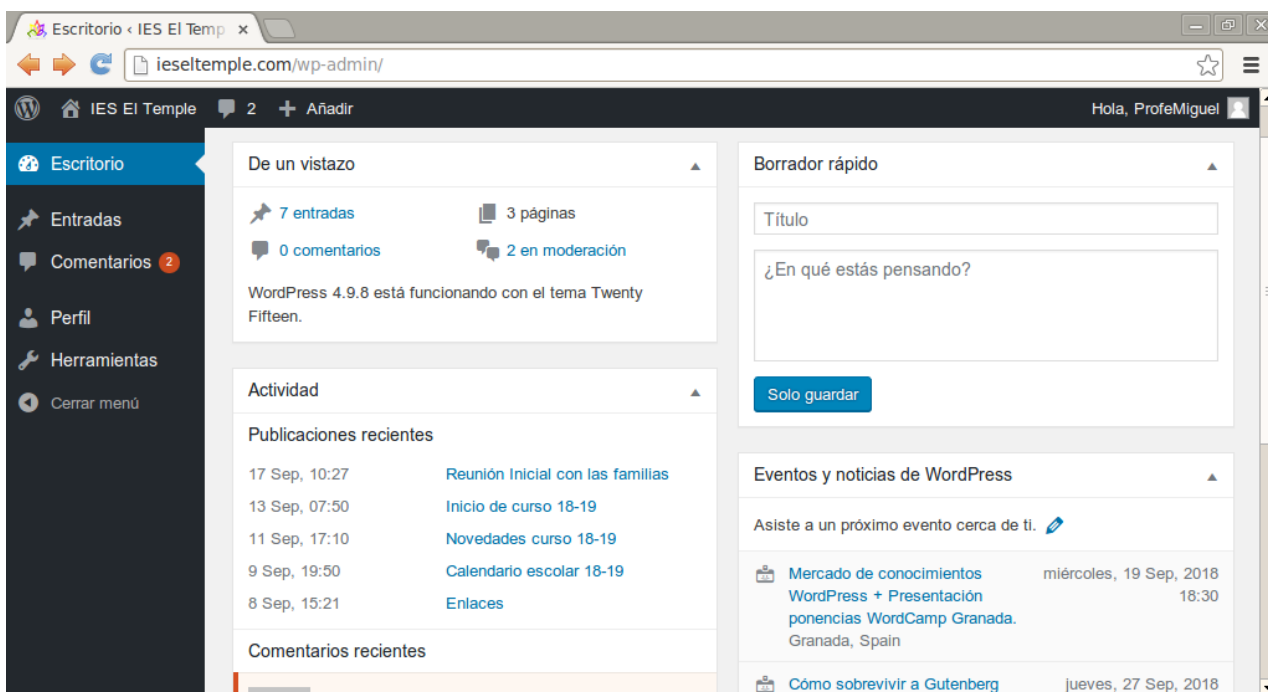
Escritorio ‹ IES El Temp ×

ieseltemple.com/wp-admin/

IES El Temple 2 + Añadir Hola, ProfeMiguel

Escritorio
Entradas
Comentarios 2
Perfil
Herramientas
Cerrar menú

De un vistazo
7 entradas
3 páginas
0 comentarios
2 en moderación
WordPress 4.9.8 está funcionando con el tema Twenty Fifteen.

Actividad
Publicaciones recientes

| | |
|---|---|
| 17 Sep, 10:27 | Reunión Inicial con las familias |
| 13 Sep, 07:50 | Inicio de curso 18-19 |
| 11 Sep, 17:10 | Novedades curso 18-19 |
| 9 Sep, 19:50 | Calendario escolar 18-19 |
| 8 Sep, 15:21 | Enlaces |

Comentarios recientes

Borrador rápido
Título
¿En qué estás pensando?
Solo guardar

Eventos y noticias de WordPress
Asiste a un próximo evento cerca de ti.

Mercado de conocimientos WordPress + Presentación ponencias WordCamp Granada.
Granada, Spain
miércoles, 19 Sep, 2018 18:30

Cómo sobrevivir a Gutenberg
jueves, 27 Sep, 2018